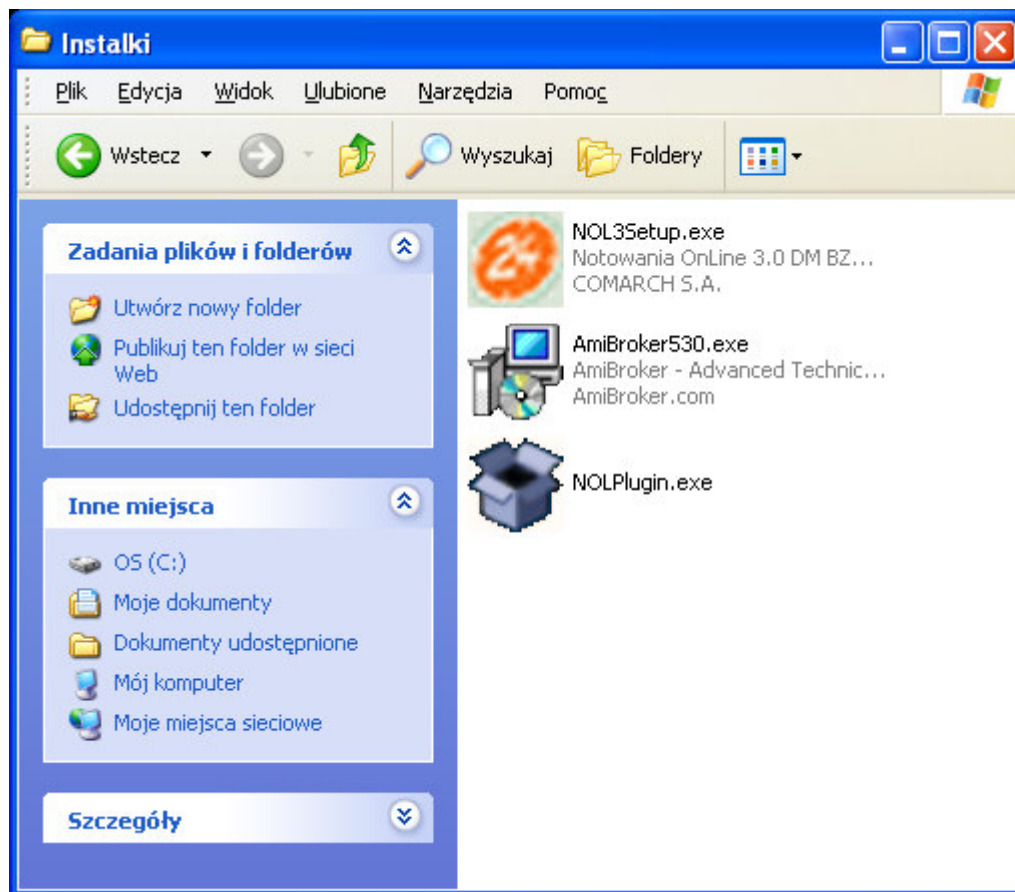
Instalki

Plik Edycja Widok Ulubione Narzędzia Pomoc

Wstecz Wyszukaj Foldery

Zadania plików i folderów

Utwórz nowy folder
Publikuj ten folder w sieci Web
Udostępnij ten folder

Inne miejsca

OS (C:)
Moje dokumenty
Dokumenty udostępnione
Mój komputer
Moje miejsca sieciowe

Szczegóły

NOL3Setup.exe
Notowania OnLine 3.0 DM BZ...
COMARCH S.A.

AmiBroker530.exe
AmiBroker - Advanced Technic...
AmiBroker.com

NOLPlugin.exe